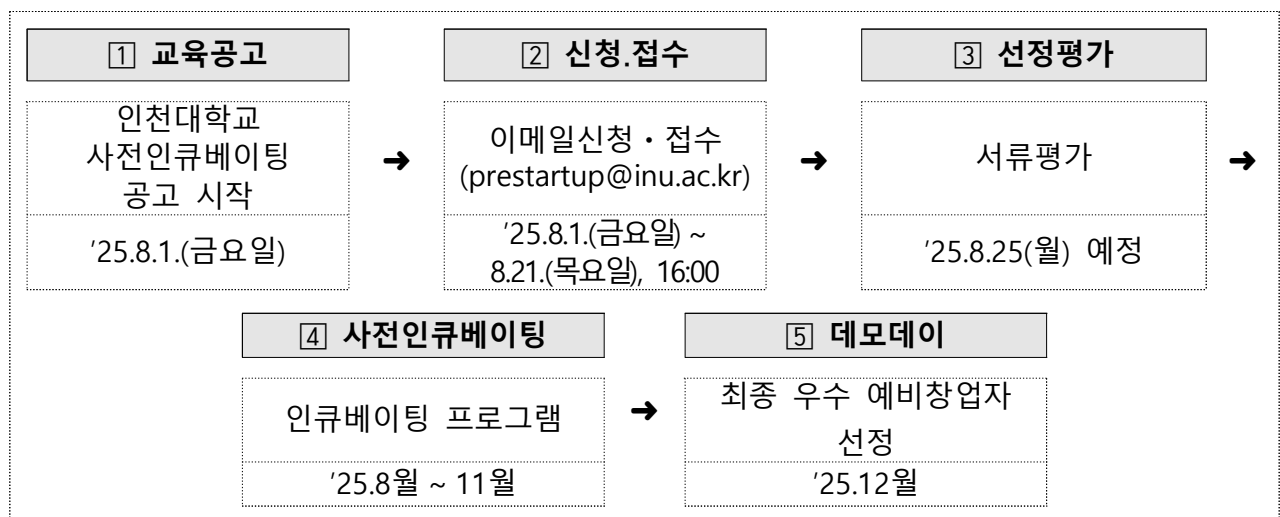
1 교육공고

인천대학교 사전인큐베이팅 공고 시작

'25.8.1.(금요일)

➜

2 신청.접수

이메일신청・접수 (prestartup@inu.ac.kr)

'25.8.1.(금요일) ~ 8.21.(목요일), 16:00

➜

3 선정평가

서류평가

'25.8.25(월) 예정

➜

4 사전인큐베이팅

인큐베이팅 프로그램

'25.8월 ~ 11월

➜

5 데모데이

최종 우수 예비창업자 선정

'25.12월